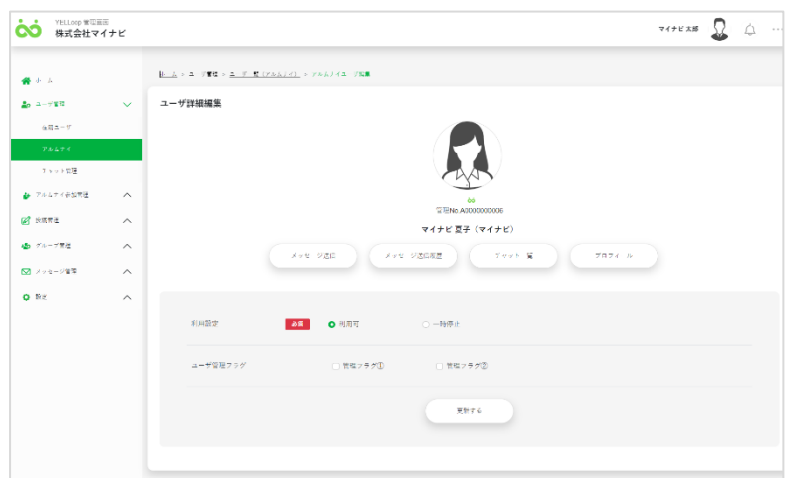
YELLoop 管理画面
株式会社マイナビ

マイナビ 太郎

ホーム
ユーザ管理
在籍ユーザ
アルムナイ
チケット管理
アルムナイ参加管理
投稿管理
グループ管理
メッセージ管理
設定

ホーム > ユーザ管理 > ユーザ一覧（アルムナイ） > アルムナイユーザ編集

ユーザ詳細編集

管理No.A0000000006
マイナビ 夏子（マイナビ）

メッセージ送信
メッセージ送信履歴
チケット一覧
プロフィール

利用設定
必須
利用可
一時停止

ユーザ管理フラグ
管理フラグ①
管理フラグ②

更新する